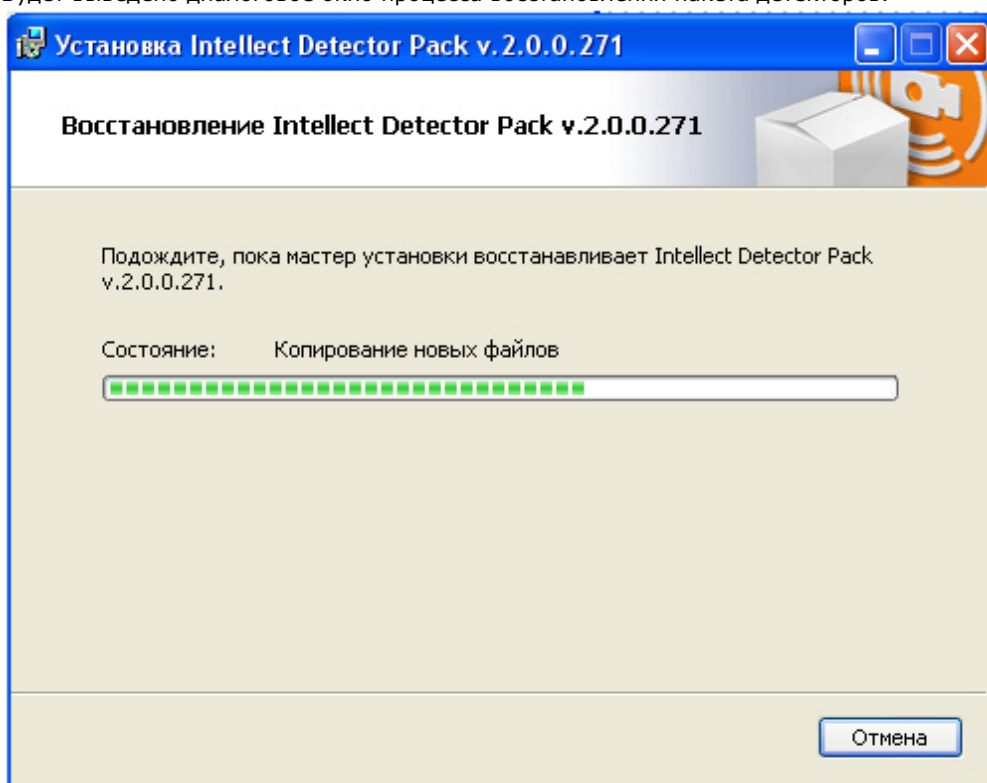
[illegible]

Установка Intellect Detector Pack v.2.0.0.271

Восстановление Intellect Detector Pack v.2.0.0.271

Подождите, пока мастер установки восстанавливает Intellect Detector Pack v.2.0.0.271.

Состояние: Копирование новых файлов

Отмена